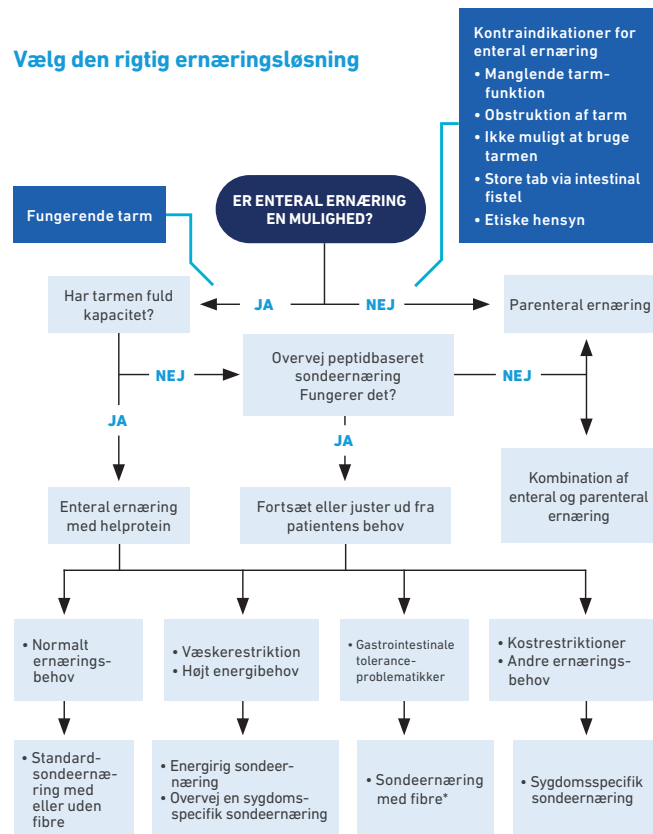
Vælg den rigtig ernæringsløsning

Kontraindikationer for enteral ernæring
• Manglende tarmfunktion
• Obstruktion af tarm
• Ikke muligt at bruge tarmen
• Store tab via intestinal fistel
• Etiske hensyn

Fungerende tarm

ER ENTERAL ERNÆRING EN MULIGHED?

Har tarmen fuld kapacitet?

JA

NEJ

Parenteral ernæring

NEJ

Overvej peptidbaseret sondeernæring Fungerer det?

NEJ

JA

JA

Kombination af enteral og parenteral ernæring

Enteral ernæring med helprotein

Fortsæt eller juster ud fra patientens behov

• Normalt ernæringsbehov

• Væskerestriktion
• Højt energibehov

• Gastrointestinale tolerance-problematikker

• Kostrestriktioner
• Andre ernæringsbehov

• Standardsondeernæring med eller uden fibre

• Energirig sondeernæring
• Overvej en sygdomsspecifik sondeernæring

• Sondeernæring med fibre*

• Sygdomsspecifik sondeernæring